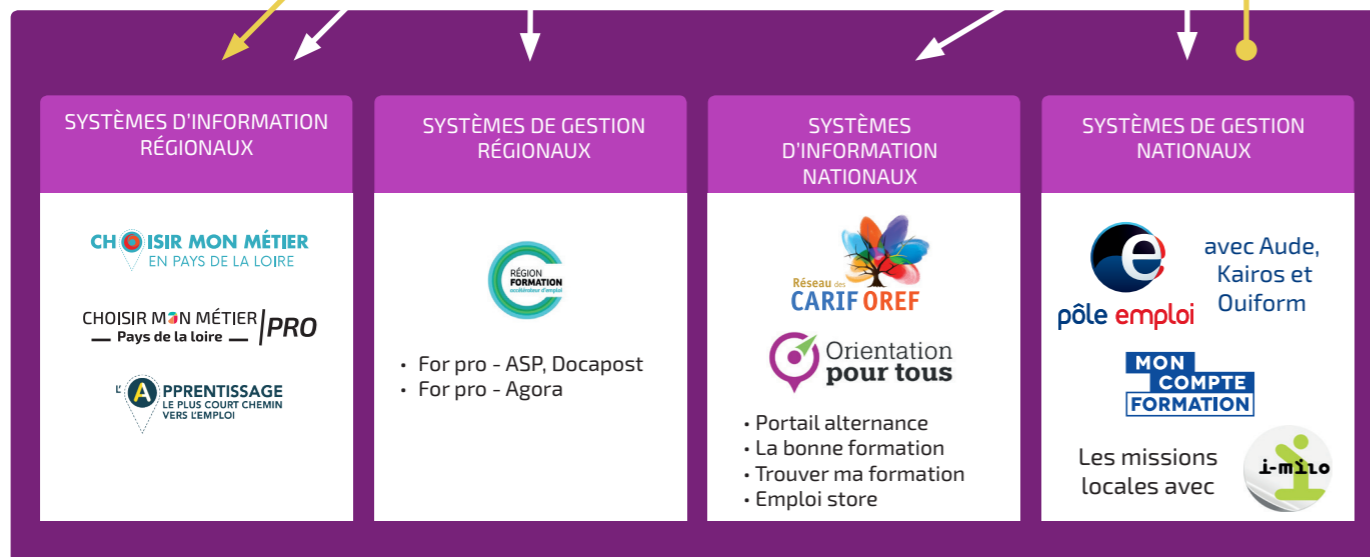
SYSTÈMES D'INFORMATION RÉGIONAUX

CHOISIR MON MÉTIER
EN PAYS DE LA LOIRE

CHOISIR MON MÉTIER
— Pays de la loire — |PRO

L'APPRENTISSAGE
LE PLUS COURT CHEMIN VERS L'EMPLOI

SYSTÈMES DE GESTION RÉGIONAUX

RÉGION FORMATION
accélérateur d'emploi

• For pro - ASP, Docapost
• For pro - Agora

SYSTÈMES D'INFORMATION NATIONAUX

Réseau des CARIF OREF

Orientation pour tous

• Portail alternance
• La bonne formation
• Trouver ma formation
• Emploi store

SYSTÈMES DE GESTION NATIONAUX

pôle emploi

avec Aude, Kairos et Ouiform

MON COMPTE FORMATION

Les missions locales avec

i-milo